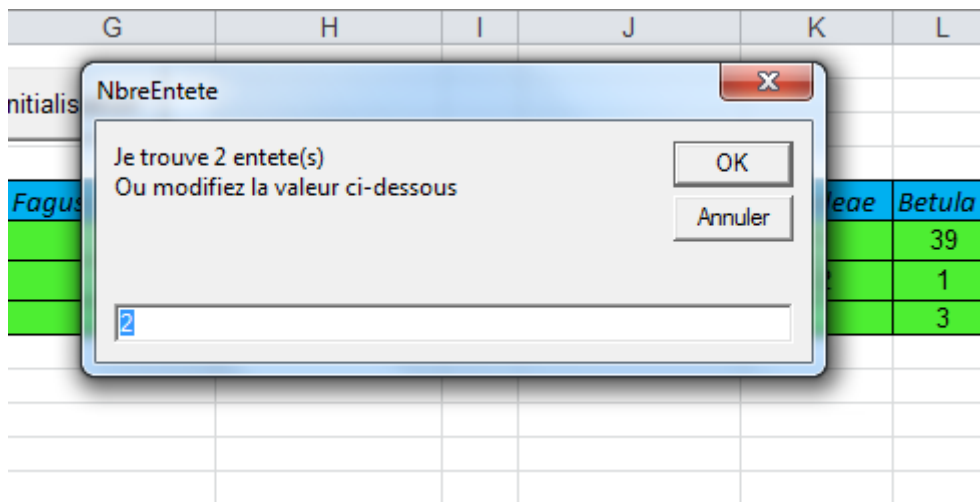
| G | H | I | J | K | L |
|---|---|---|---|---|---|

nitialis

NbreEntete

Je trouve 2 entete(s)
Ou modifiez la valeur ci-dessous

OK

Annuler

2

| Fagus | leae | Betula |
|---|---|---|
| | | 39 |
| | 2 | 1 |
| | | 3 |